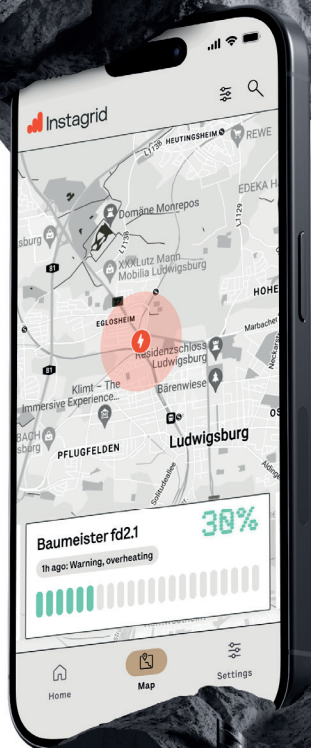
Instagrid

L1126 HEUTINGSHEIM REWE
EDEKA H
Domäne Monrepos
burg
L1129
L1136
81
XXXLutz Mann Mobilia Ludwigsburg
HOHE
EGLOSHEIM
Marbacher
Residenzschloss Ludwigsburg
81
Klimt – The Immersive Experience...
Bärenwiese
BACH burg
PFLUGFELDEN
Ludwigsburg

Baumeister fd2.1
30%
1h ago: Warning, overheating

Home
Map
Settings